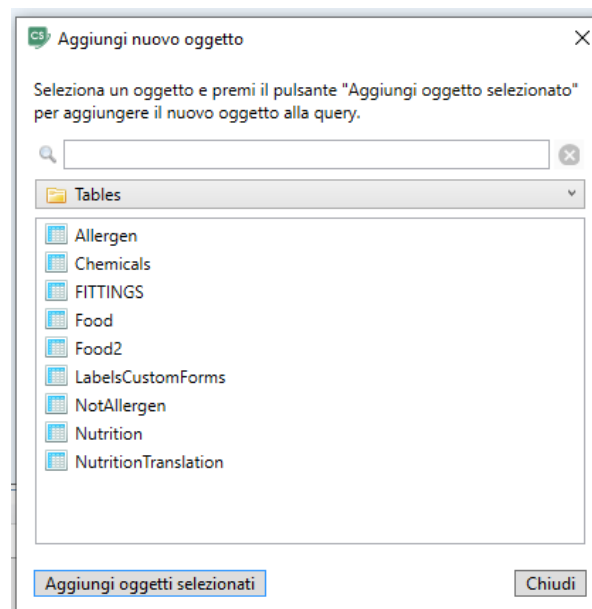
CS Aggiungi nuovo oggetto

Seleziona un oggetto e premi il pulsante "Aggiungi oggetto selezionato" per aggiungere il nuovo oggetto alla query.

Tables

Allergen
Chemicals
FITTINGS
Food
Food2
LabelsCustomForms
NotAllergen
Nutrition
NutritionTranslation

Aggiungi oggetti selezionati

Chiudi